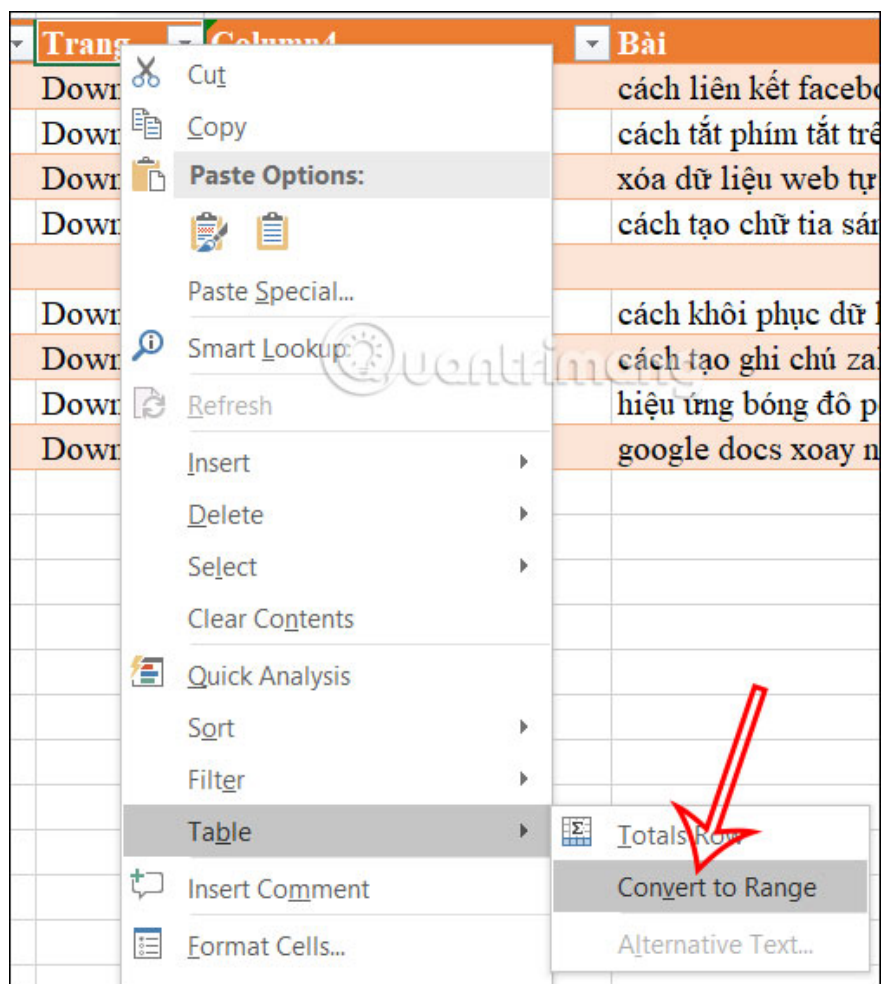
Trang | Column4 | Bài

Down | cách liên kết facebo
Down | cách tắt phím tắt trê
Down | xóa dữ liệu web tự
Down | cách tạo chữ tia sán
Down | cách khôi phục dữ l
Down | cách tạo ghi chú zal
Down | hiệu ứng bóng đô p
Down | google docs xoay n

Cut
Copy
Paste Options:
Paste Special...
Smart Lookup
Refresh
Insert
Delete
Select
Clear Contents
Quick Analysis
Sort
Filter
Table
Insert Comment
Format Cells...

Totals Row
Convert to Range
Alternative Text...

Quantrimang